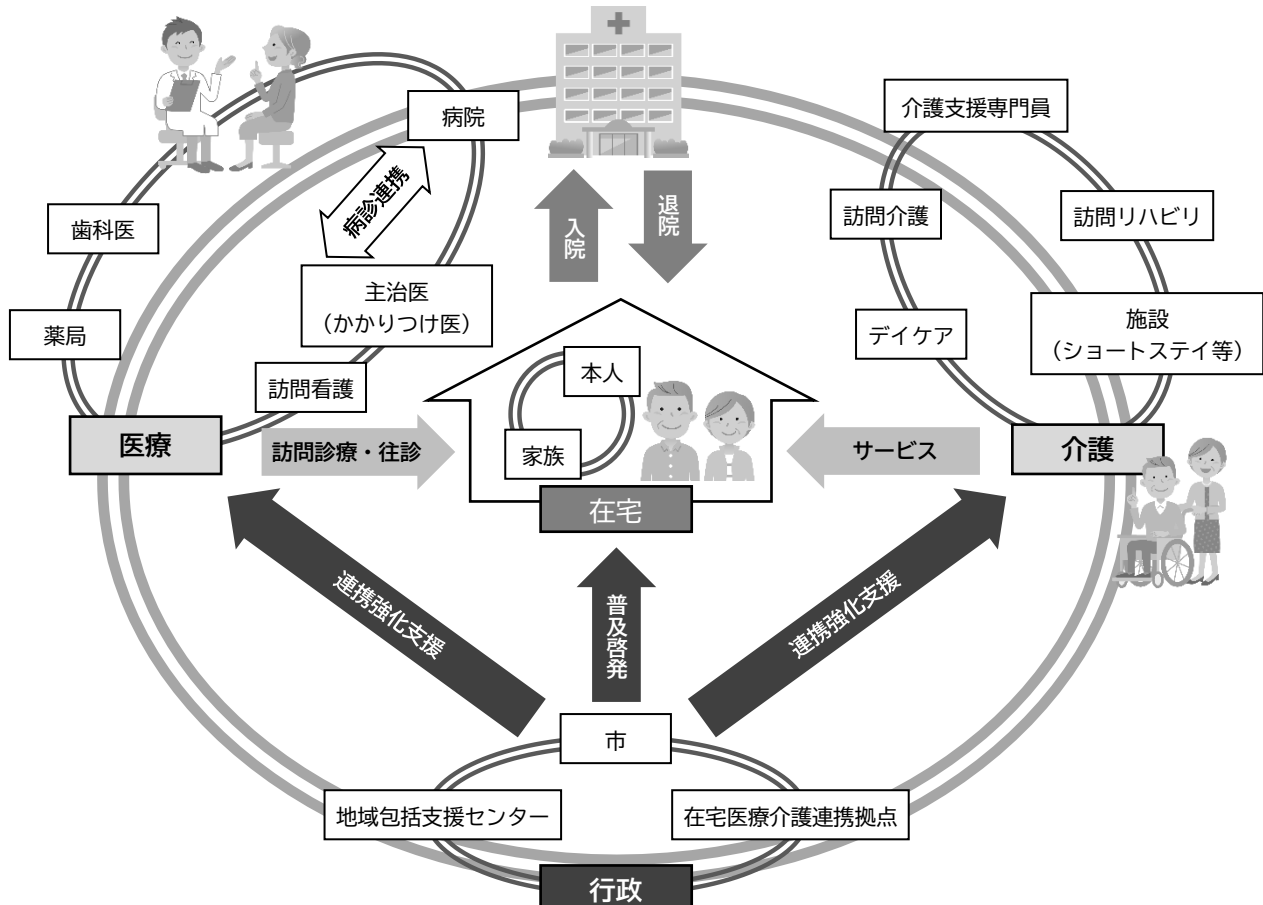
病院

病診連携

入院

退院

介護支援専門員

歯科医

訪問介護

訪問リハビリ

主治医
（かかりつけ医）

薬局

デイケア

施設
（ショートステイ等）

訪問看護

本人

家族

医療

訪問診療・往診

サービス

介護

在宅

連携強化支援

普及啓発

連携強化支援

市

地域包括支援センター

在宅医療介護連携拠点

行政